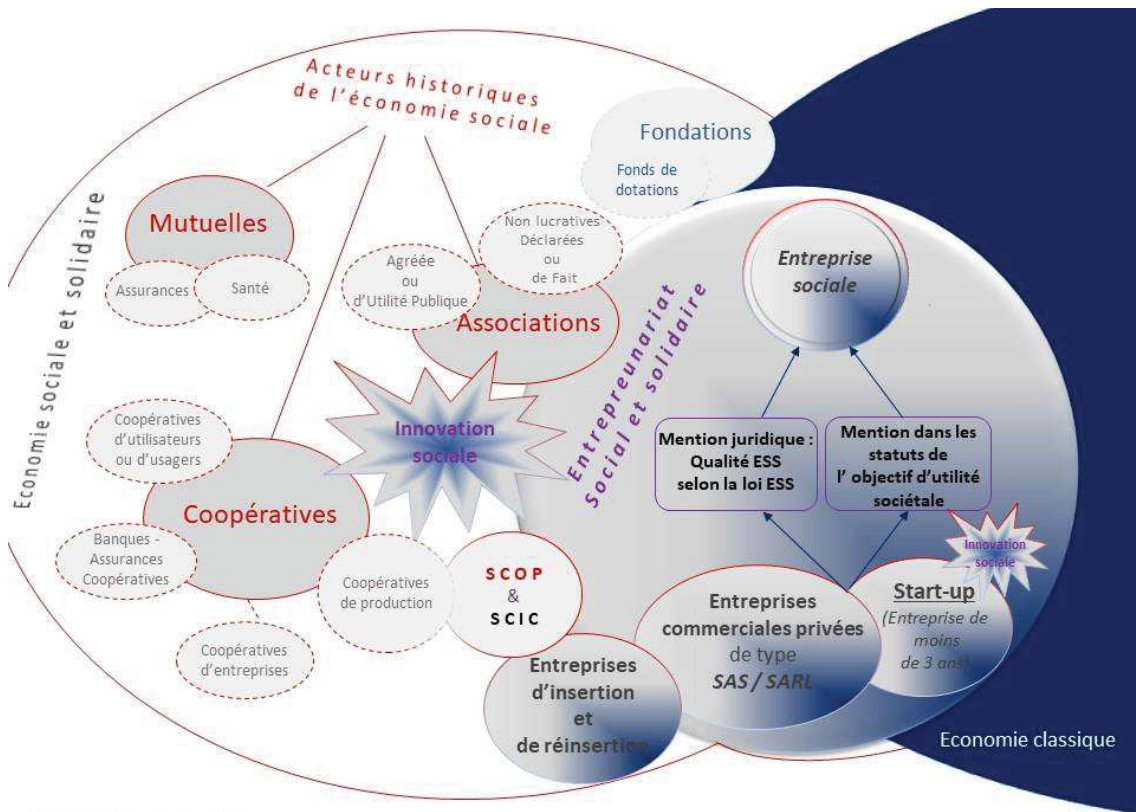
Acteurs historiques de l'économie sociale

Fondations

Fonds de dotations

Economie sociale et solidaire

Mutuelles

Assurances

Santé

Agréée ou d'Utilité Publique

Non lucratives Déclarées ou de Fait

Associations

Entrepreunariat Social et solidaire

Entreprise sociale

Innovation sociale

Coopératives d'utilisateurs ou d'usagers

Coopératives

Banques - Assurances Coopératives

Coopératives de production

Coopératives d'entreprises

SCOP & SCIC

Mention juridique : Qualité ESS selon la loi ESS

Mention dans les statuts de l' objectif d'utilité sociétale

Innovation sociale

Entreprises commerciales privées de type SAS / SARL

Start-up (Entreprise de moins de 3 ans)

Entreprises d'insertion et de réinsertion

Economie classique